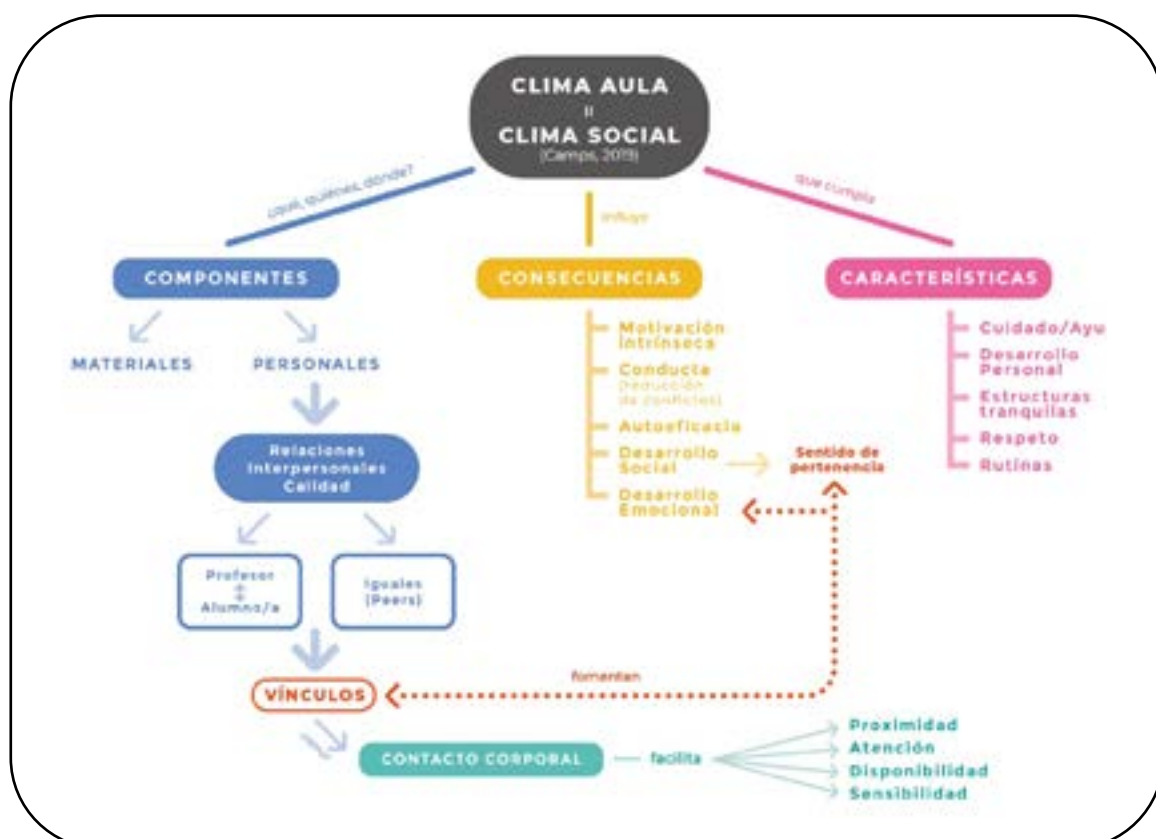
CLIMA AULA
=
CLIMA SOCIAL
(Camps, 2019)

¿qué, quiénes, dónde?

influye

que cumpla

COMPONENTES

MATERIALES

PERSONALES

Relaciones Interpersonales Calidad

Profesor
↕
Alumno/a

Iguales (Peers)

VÍNCULOS

fomentan

CONTACTO CORPORAL

facilita

Proximidad
Atención
Disponibilidad
Sensibilidad

CONSECUENCIAS

Motivación intrínseca
Conducta (reducción de conflictos)
Autoeficacia
Desarrollo Social
Desarrollo Emocional

Sentido de pertenencia

CARACTERÍSTICAS

Cuidado/Ayu
Desarrollo Personal
Estructuras tranquilas
Respeto
Rutinas